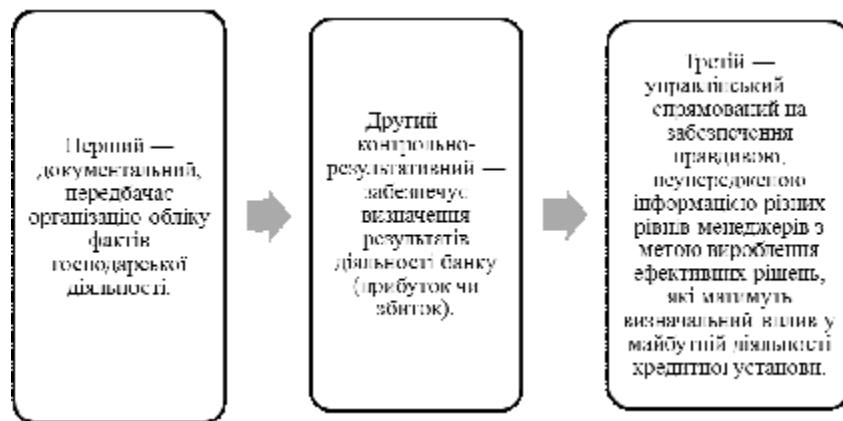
Перший — документальний, передбачає організацію обліку фактів господарської діяльності.

Другий — контрольно-результативний — забезпечує визначення результатів діяльності банку (прибуток чи збиток).

Третій — управлінський — спрямований на забезпечення правдивою, неупередженою інформацією різних рівнів менеджерів з метою вироблення ефективних рішень, які матимуть визначальний вплив у майбутній діяльності кредитної установи.